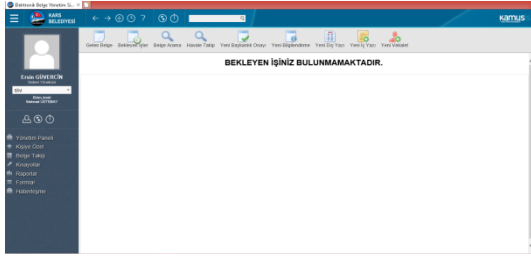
Elektronik Belge Yönetim S... ×

KARS BELEDİYESİ

KAMUS

Erxin GÜNERCİN

BEKLEYEN İŞİNİZ BULUNMAMAKTADIR.

Gelen Belge Bekleyen İşler Belge Arama Havale Takip Yeni Başkanlık Onayı Yeni Bilgilendirme Yeni Dış Yazı Yeni İç Yazı Yeni Vekalet

Yönetim Paneli
Kişiye Özel
Belge Takip
Klasörler
Raporlar
Formlar
Hatırlatıcılar